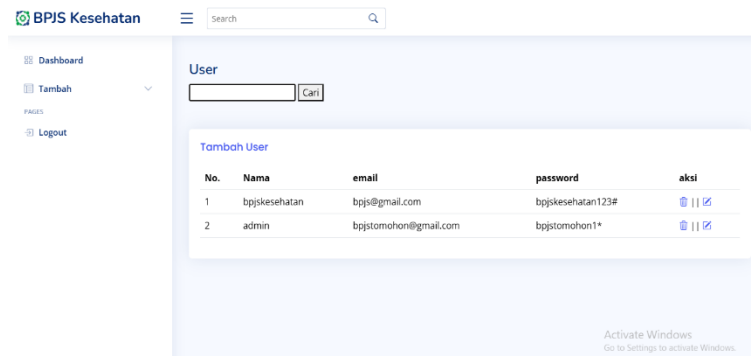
BPJS Kesehatan

Search

Dashboard

Tambah

PAGES

Logout

User

Cari

Tambah User

| No. | Nama | email | password | aksi |
|---|---|---|---|---|
| 1 | bpjskesehatan | bpjs@gmail.com | bpjskesehatan123# | \|\| |
| 2 | admin | bpjstomohon@gmail.com | bpjstomohon1* | \|\| |

Activate Windows
Go to Settings to activate Windows.